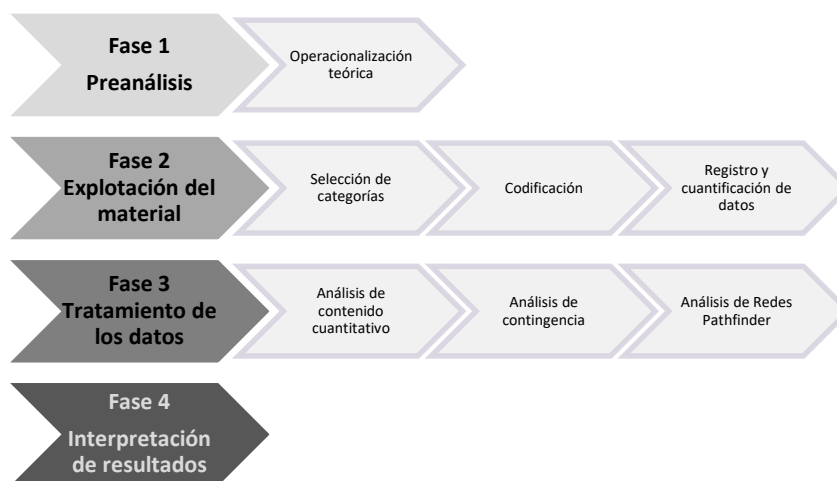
Fase 1
Preanálisis

Operacionalización teórica

Fase 2
Explotación del material

Selección de categorías

Codificación

Registro y cuantificación de datos

Fase 3
Tratamiento de los datos

Análisis de contenido cuantitativo

Análisis de contingencia

Análisis de Redes Pathfinder

Fase 4
Interpretación de resultados